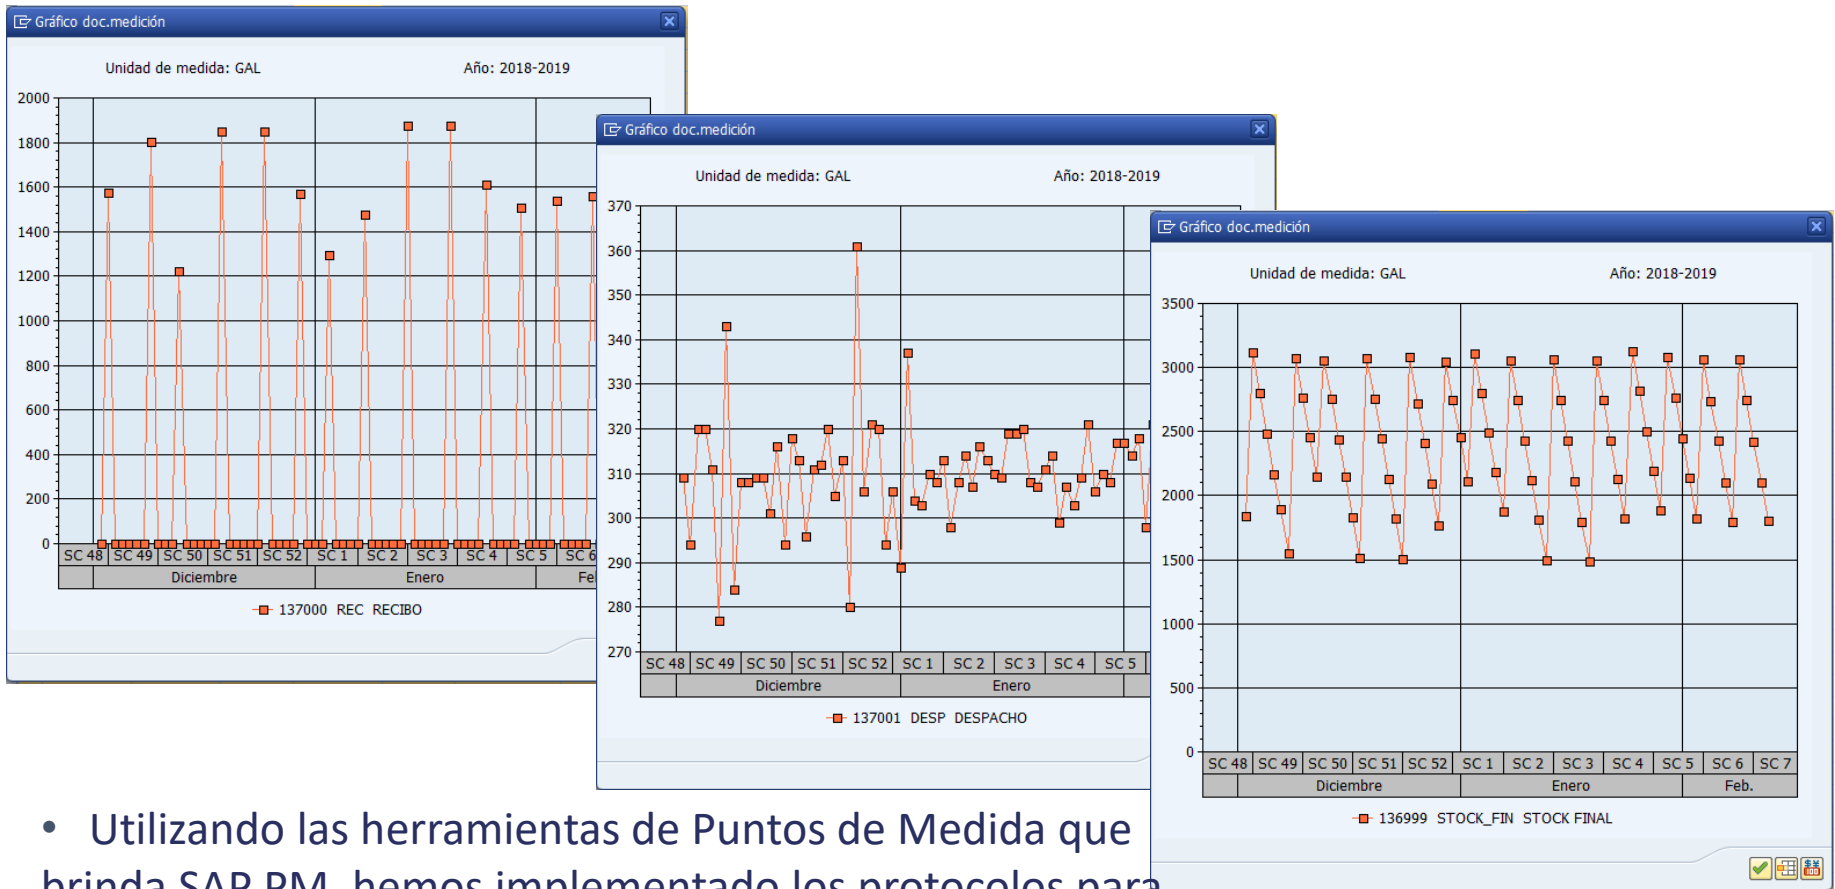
Gráfico doc.medición

Unidad de medida: GAL

Año: 2018-2019

2000
1800
1600
1400
1200
1000
800
600
400
200
0

SC 48 | SC 49 | SC 50 | SC 51 | SC 52 | SC 1 | SC 2 | SC 3 | SC 4 | SC 5 | SC 6

Diciembre | Enero | Fe

137000 REC RECIBO

Gráfico doc.medición

Unidad de medida: GAL

Año: 2018-2019

370
360
350
340
330
320
310
300
290
280
270

SC 48 | SC 49 | SC 50 | SC 51 | SC 52 | SC 1 | SC 2 | SC 3 | SC 4 | SC 5

Diciembre | Enero

137001 DESP DESPACHO

Gráfico doc.medición

Unidad de medida: GAL

Año: 2018-2019

3500
3000
2500
2000
1500
1000
500
0

SC 48 | SC 49 | SC 50 | SC 51 | SC 52 | SC 1 | SC 2 | SC 3 | SC 4 | SC 5 | SC 6 | SC 7

Diciembre | Enero | Feb.

136999 STOCK_FIN STOCK FINAL

• Utilizando las herramientas de Puntos de Medida que brinda SAP PM, hemos implementado los protocolos para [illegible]